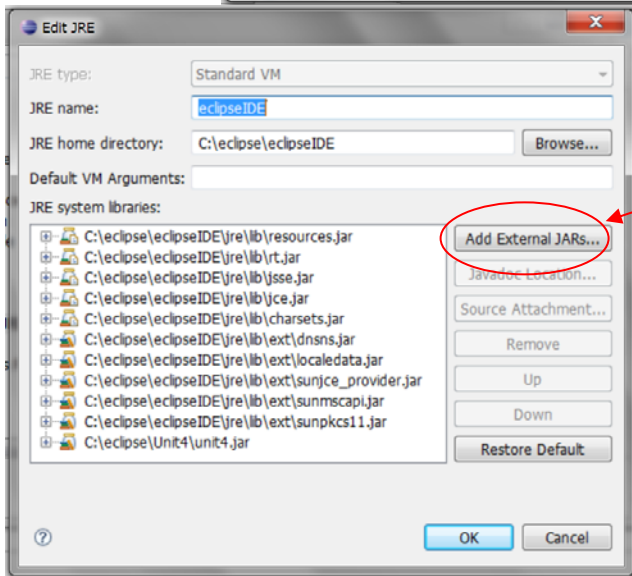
Edit JRE

JRE type: Standard VM

JRE name: eclipseIDE

JRE home directory: C:\eclipse\eclipseIDE Browse...

Default VM Arguments:

JRE system libraries:

C:\eclipse\eclipseIDE\jre\lib\resources.jar
C:\eclipse\eclipseIDE\jre\lib\rt.jar
C:\eclipse\eclipseIDE\jre\lib\jsse.jar
C:\eclipse\eclipseIDE\jre\lib\jce.jar
C:\eclipse\eclipseIDE\jre\lib\charsets.jar
C:\eclipse\eclipseIDE\jre\lib\ext\dnsns.jar
C:\eclipse\eclipseIDE\jre\lib\ext\localedata.jar
C:\eclipse\eclipseIDE\jre\lib\ext\sunjce_provider.jar
C:\eclipse\eclipseIDE\jre\lib\ext\sunmscapi.jar
C:\eclipse\eclipseIDE\jre\lib\ext\sunpkcs11.jar
C:\eclipse\Unit4\unit4.jar

Add External JARs...
Javadoc Location...
Source Attachment...
Remove
Up
Down
Restore Default

OK Cancel